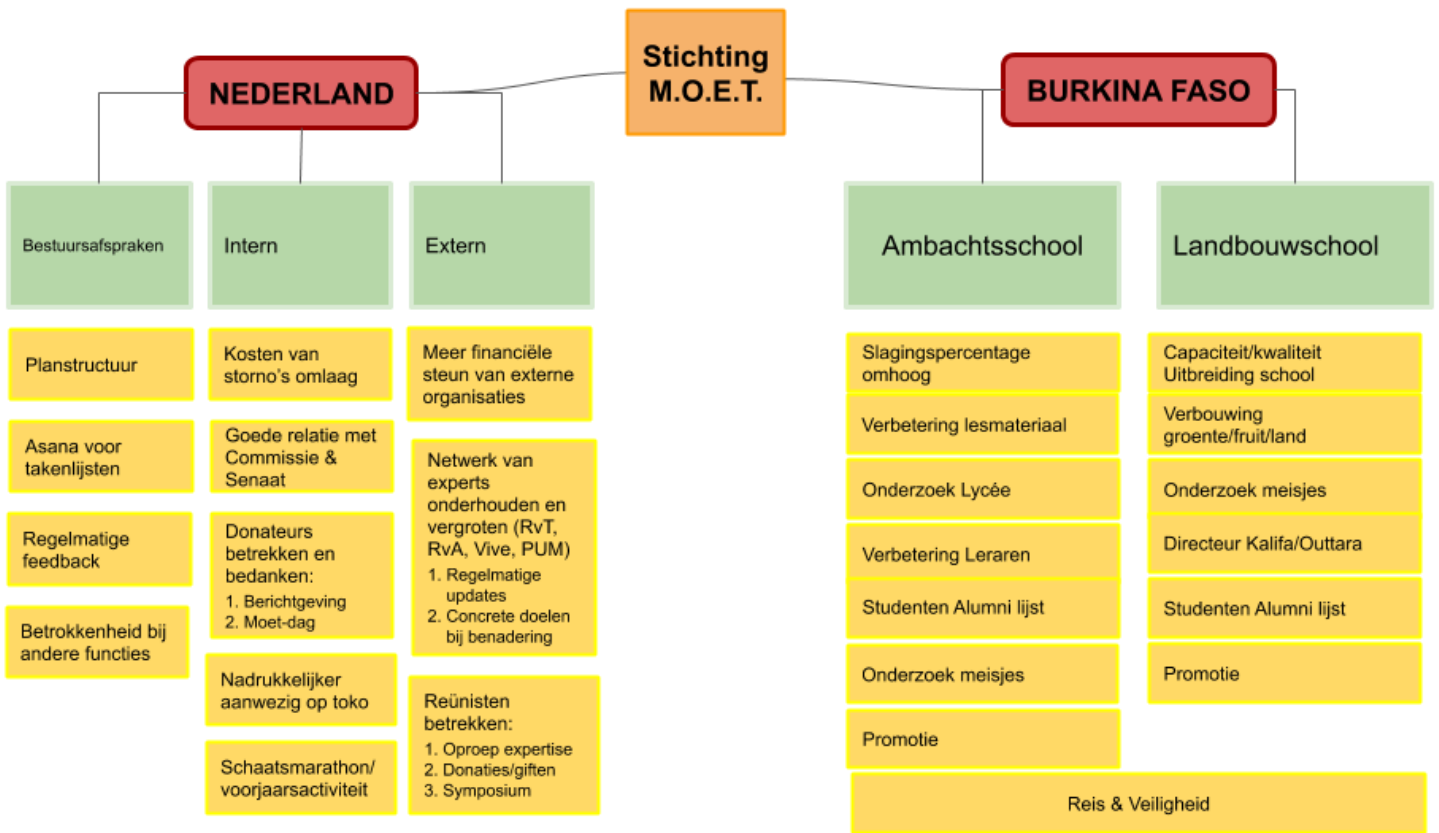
Stichting M.O.E.T.

NEDERLAND

BURKINA FASO

Bestuursafspraken

Planstructuur

Asana voor takenlijsten

Regelmatige feedback

Betrokkenheid bij andere functies

Intern

Kosten van storno's omlaag

Goede relatie met Commissie & Senaat

Donateurs betrekken en bedanken:
1. Berichtgeving
2. Moet-dag

Nadrukkelijker aanwezig op toko

Schaatsmarathon/ voorjaarsactiviteit

Extern

Meer financiële steun van externe organisaties

Netwerk van experts onderhouden en vergroten (RvT, RvA, Vive, PUM)
1. Regelmatige updates
2. Concrete doelen bij benadering

Reünisten betrekken:
1. Oproep expertise
2. Donaties/giften
3. Symposium

Ambachtsschool

Slagingspercentage omhoog

Verbetering lesmateriaal

Onderzoek Lycée

Verbetering Leraren

Studenten Alumni lijst

Onderzoek meisjes

Promotie

Landbouwschool

Capaciteit/kwaliteit Uitbreiding school

Verbouwing groente/fruit/land

Onderzoek meisjes

Directeur Kalifa/Outtara

Studenten Alumni lijst

Promotie

Reis & Veiligheid